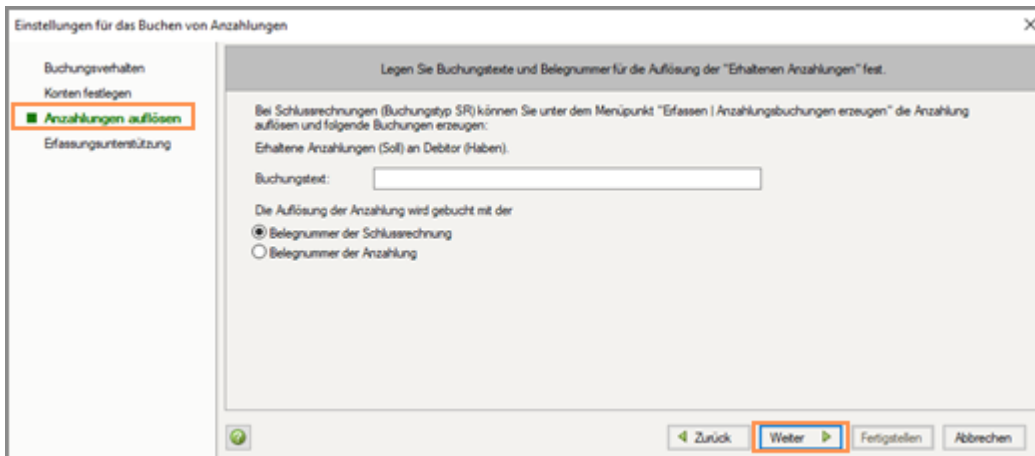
Einstellungen für das Buchen von Anzahlungen

Buchungsverhalten
Konten festlegen
Anzahlungen auflösen
Erfassungsunterstützung

Legen Sie Buchungstexte und Belegnummer für die Auflösung der "Erhaltenen Anzahlungen" fest.

Bei Schlussrechnungen (Buchungstyp SR) können Sie unter dem Menüpunkt "Erfassen | Anzahlungsbuchungen erzeugen" die Anzahlung auflösen und folgende Buchungen erzeugen:

Erhaltene Anzahlungen (Soll) an Debitor (Haben).

Buchungstext:

Die Auflösung der Anzahlung wird gebucht mit der

Belegnummer der Schlussrechnung
Belegnummer der Anzahlung

Zurück
Weiter
Fertigstellen
Abbrechen